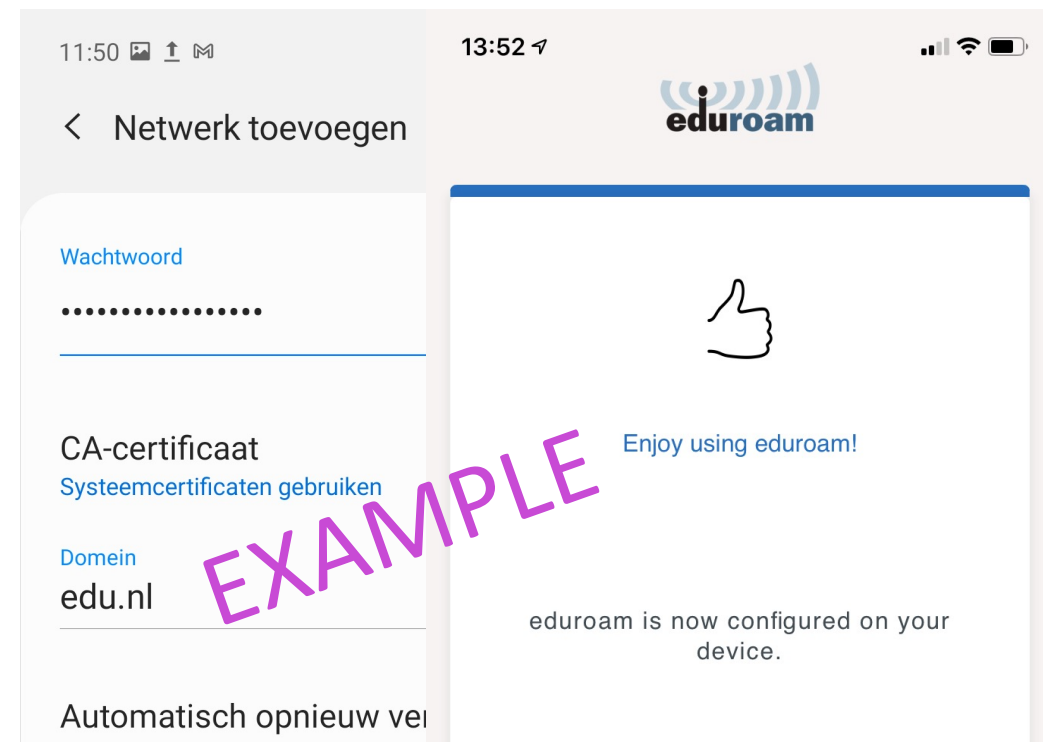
11:50

< Netwerk toevoegen

Wachtwoord
••••••••••••••••

CA-certificaat
Systeemcertificaten gebruiken

Domein
edu.nl

Automatisch opnieuw ver

13:52

eduroam

Enjoy using eduroam!

eduroam is now configured on your device.

EXAMPLE